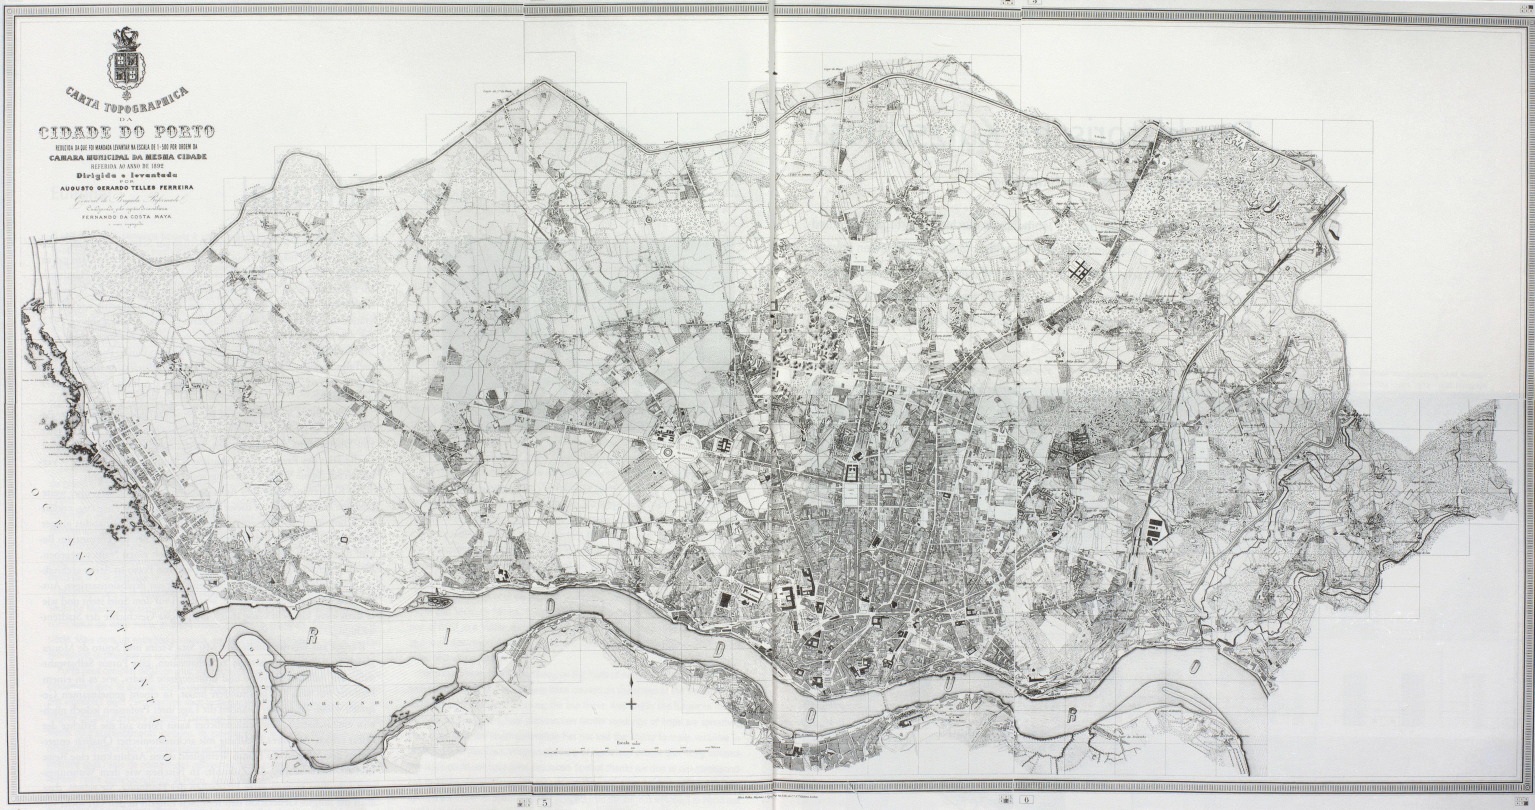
CARTA TOPOGRAPHICA
DA
CIDADE DO PORTO
REDUZIDA DA QUE FOI MANDADA LEVANTAR NA ESCALA DE 1:500 POR ORDEM DA
CAMARA MUNICIPAL DA MESMA CIDADE
REFERIDA AO ANNO DE 1892
Dirigida e levantada
POR
AUGUSTO GERARDO TELLES FERREIRA
General de Brigada Reformado
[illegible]
FERNANDO DA COSTA MAYA
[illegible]

OCEANO ATLANTICO

RIO DOURO

AREINHO

Escala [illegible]

5

6